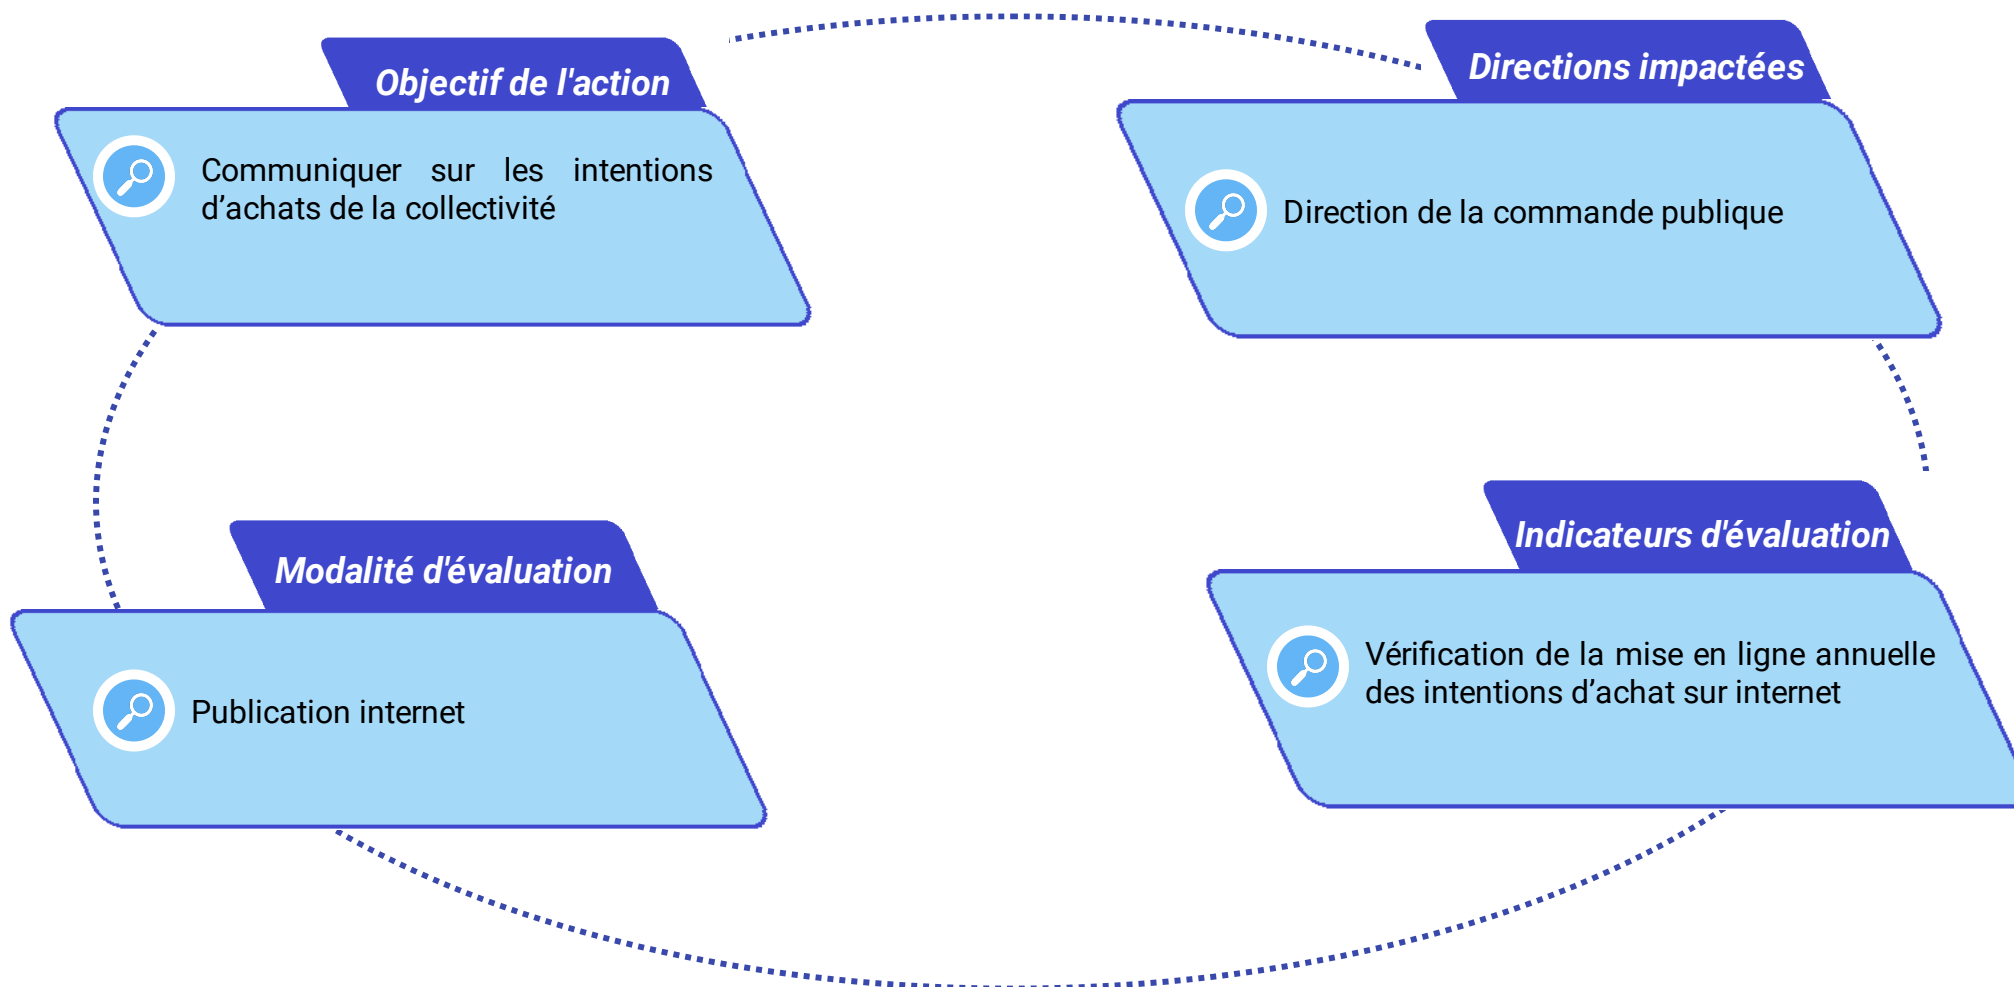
Objectif de l'action

Communiquer sur les intentions d’achats de la collectivité

Directions impactées

Direction de la commande publique

Modalité d'évaluation

Publication internet

Indicateurs d'évaluation

Vérification de la mise en ligne annuelle des intentions d’achat sur internet